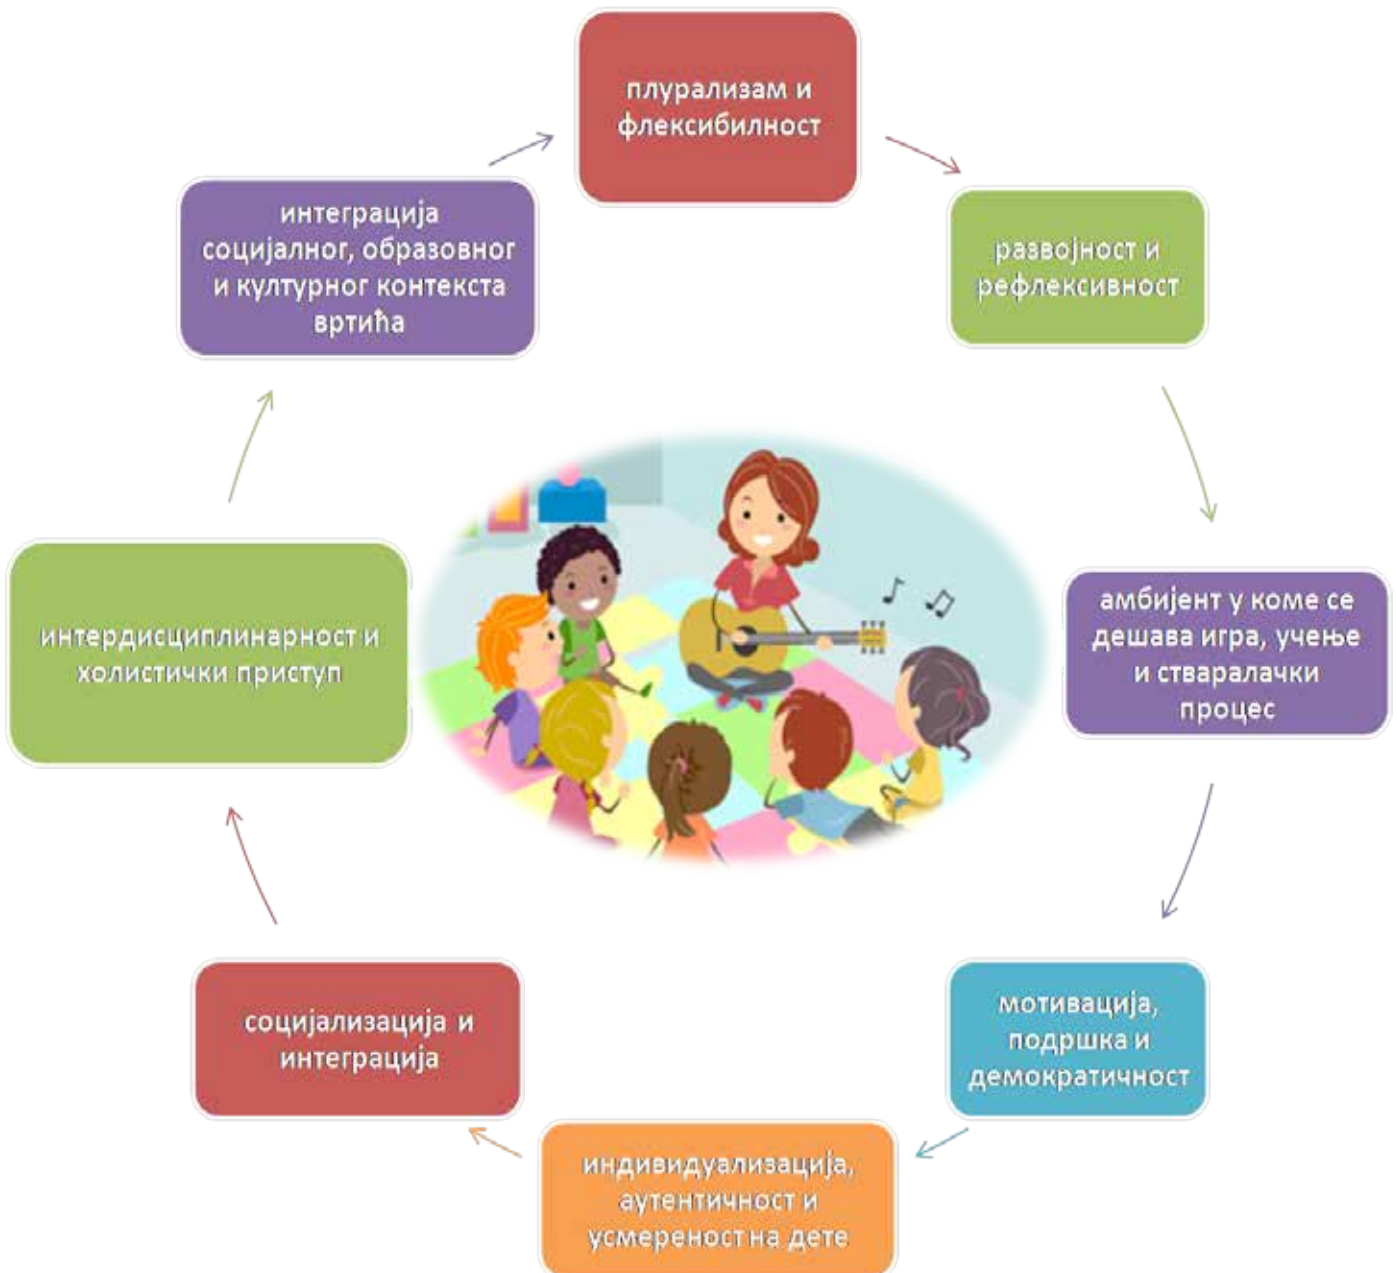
плурализам и флексибилност

развојност и рефлексивност

амбијент у коме се дешава игра, учење и стваралачки процес

мотивација, подршка и демократичност

индивидуализација, аутентичност и усмереност на дете

социјализација и интеграција

интердисциплинарност и холистички приступ

интеграција социјалног, образовног и културног контекста вртића